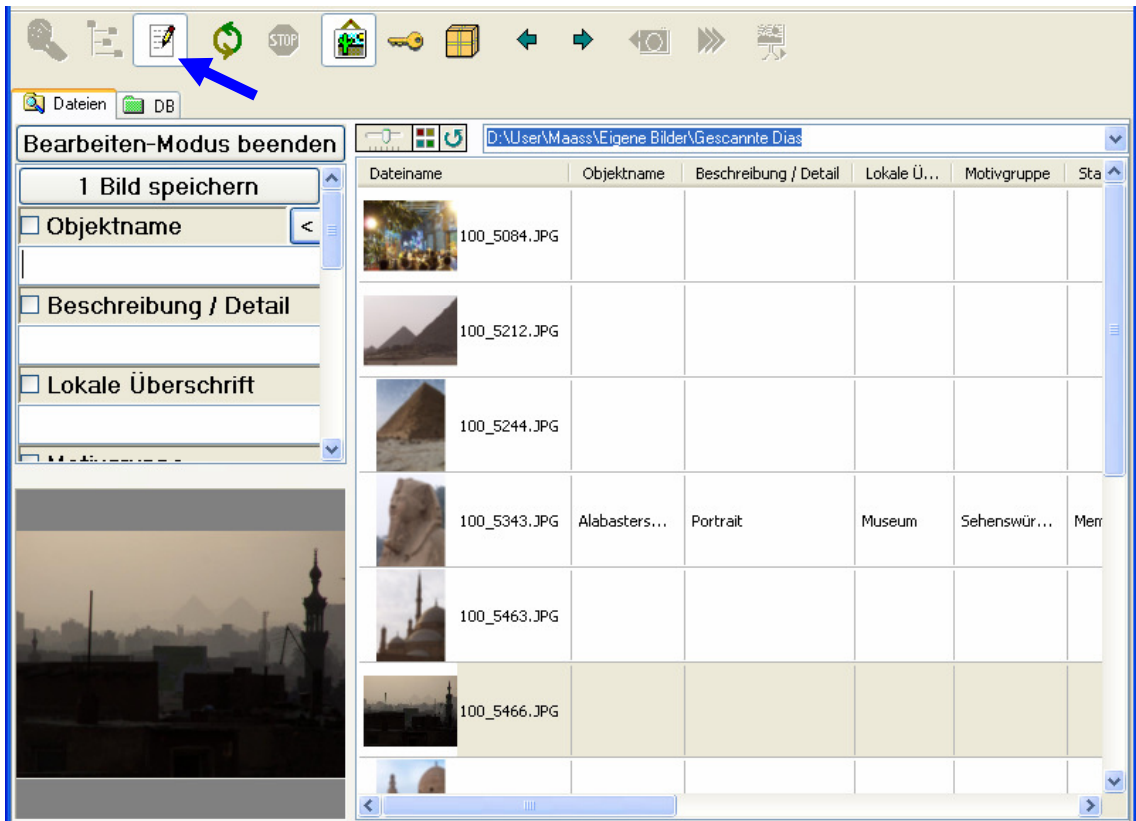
STOP

Dateien
DB

Bearbeiten-Modus beenden
1 Bild speichern
Objektname
<
Beschreibung / Detail
Lokale Überschrift
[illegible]

D:\User\Maass\Eigene Bilder\Gescannte Dias

| Dateiname | Objektname | Beschreibung / Detail | Lokale Ü... | Motivgruppe | Sta |
|---|---|---|---|---|---|
| 100_5084.JPG | | | | | |
| 100_5212.JPG | | | | | |
| 100_5244.JPG | | | | | |
| 100_5343.JPG | Alabasters... | Portrait | Museum | Sehenswür... | Mem |
| 100_5463.JPG | | | | | |
| 100_5466.JPG | | | | | |